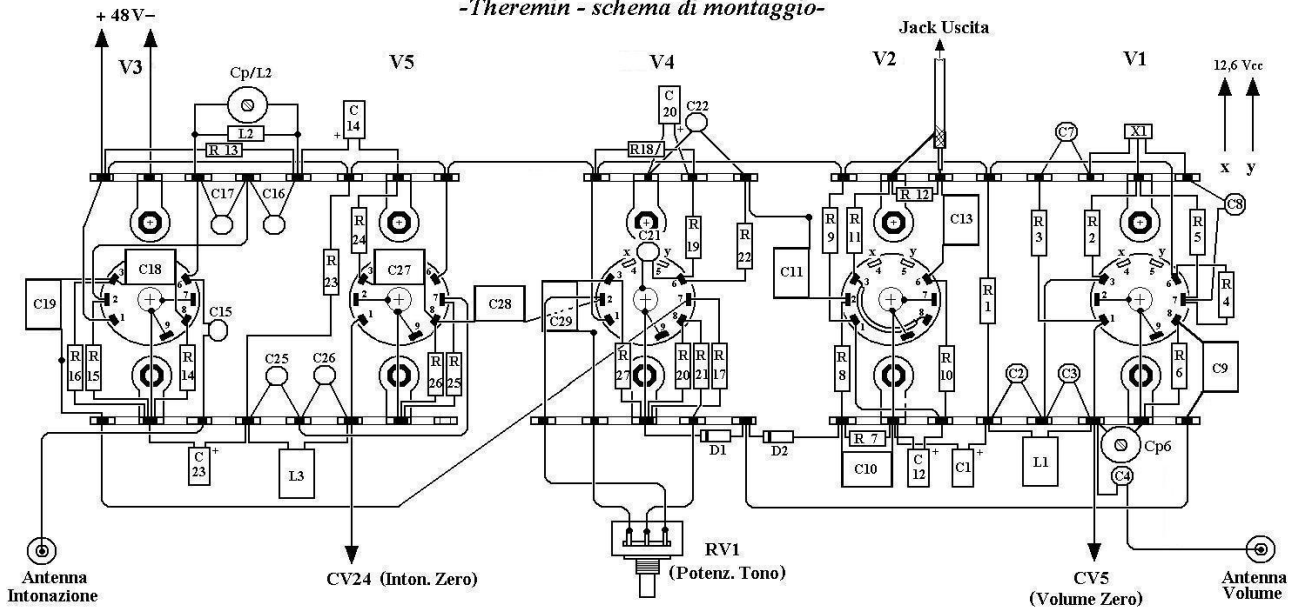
-Theremin - schema di montaggio-

+ 48V−

V3

Cp/L2

L2

R 13

V5

C 14

V4

C 20

C22

R18

Jack Uscita

V2

R 12

V1

12,6 Vcc

x y

C7

X1

C8

C17

C16

R 24

C13

R 9

R 11

R 3

R 2

R 5

C18

C27

C21

R 19

R 22

C11

R 1

R 4

C19

R 23

C15

C28

C29

C25

C26

R 16

R 15

R 14

R 26

R 25

R 27

R 20

R 21

R 17

R 8

R 10

C2

C3

R 6

C9

C 23

L3

D1

D2

R 7

C10

C 12

C1

L1

Cp6

C4

RV1 (Potenz. Tono)

Antenna Intonazione

CV24 (Inton. Zero)

CV5 (Volume Zero)

Antenna Volume